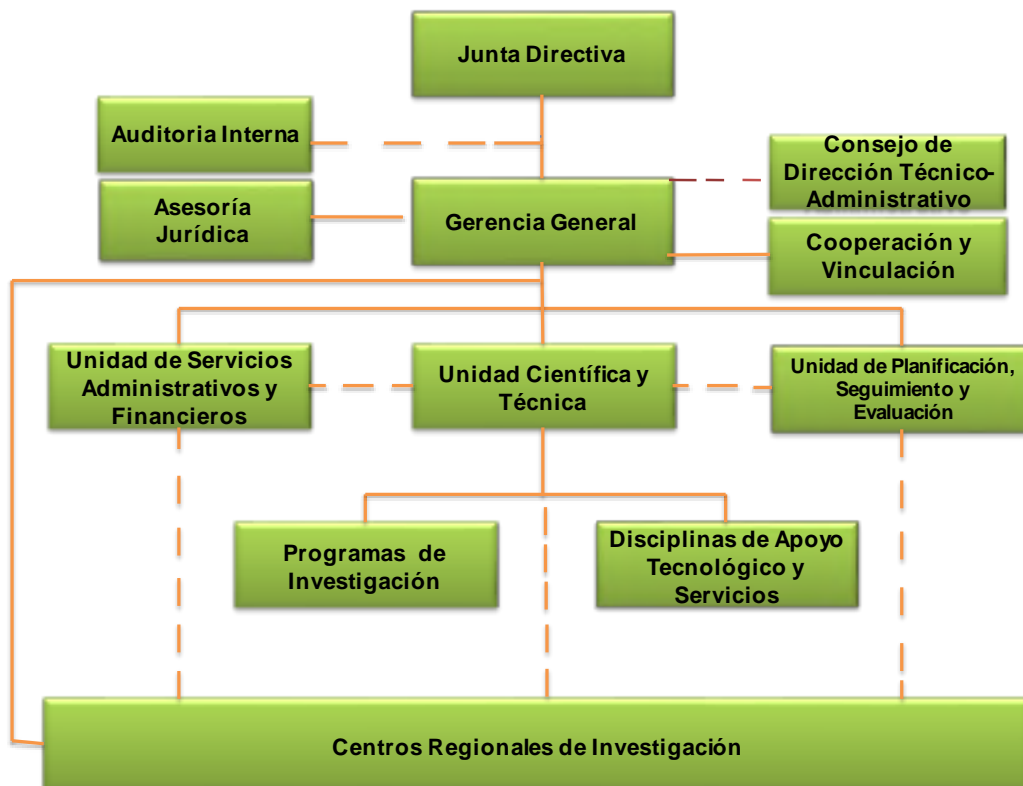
Junta Directiva

Auditoria Interna

Consejo de Dirección Técnico-Administrativo

Asesoría Jurídica

Gerencia General

Cooperación y Vinculación

Unidad de Servicios Administrativos y Financieros

Unidad Científica y Técnica

Unidad de Planificación, Seguimiento y Evaluación

Programas de Investigación

Disciplinas de Apoyo Tecnológico y Servicios

Centros Regionales de Investigación